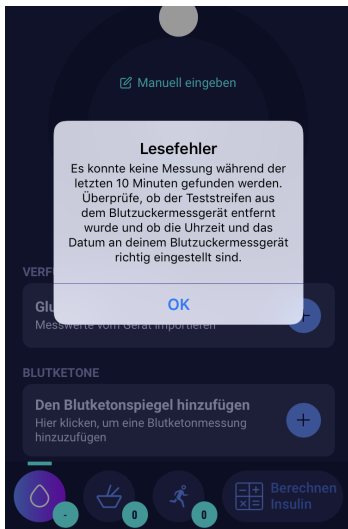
Manuell eingeben

Lesefehler

Es konnte keine Messung während der letzten 10 Minuten gefunden werden. Überprüfe, ob der Teststreifen aus dem Blutzuckermessgerät entfernt wurde und ob die Uhrzeit und das Datum an deinem Blutzuckermessgerät richtig eingestellt sind.

OK

VERF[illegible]

Glu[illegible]

Messwerte vom Gerät importieren

BLUTKETONE

Den Blutketonspiegel hinzufügen

Hier klicken, um eine Blutketonmessung hinzuzufügen

-

0

0

Berechnen Insulin